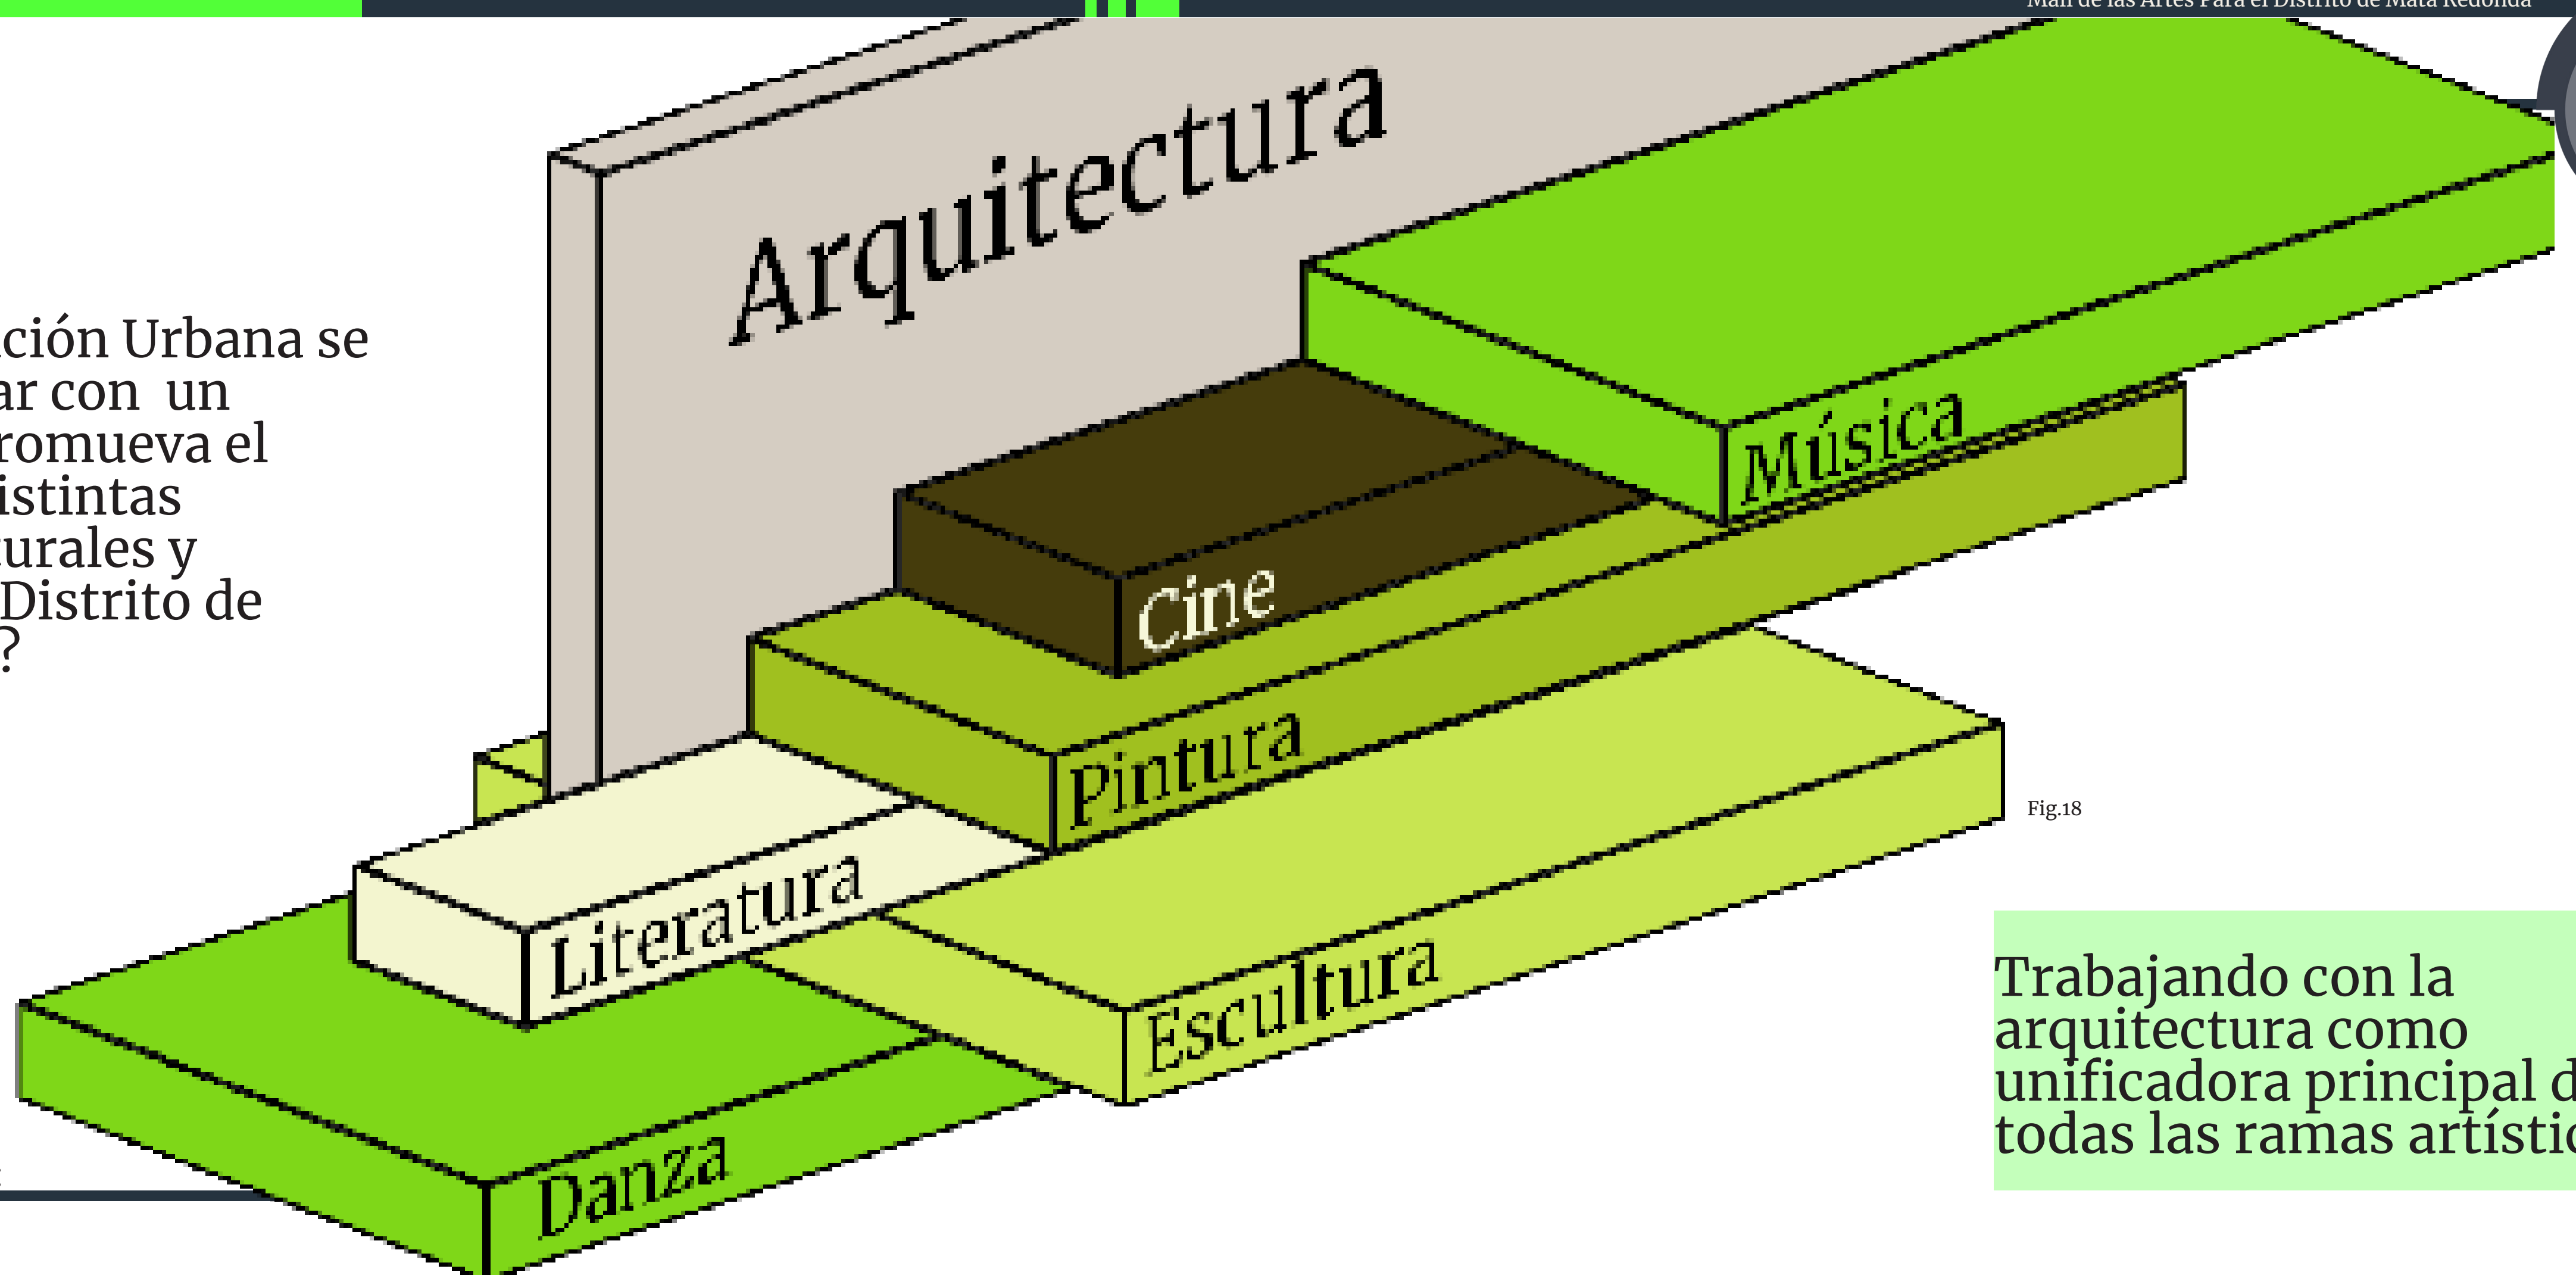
Mall de las Artes Para el Distrito de Mata Redonda

ción Urbana se
ar con un
romueva el
istintas
urales y
Distrito de
?

Arquitectura

Música

Cine

Pintura

Literatura

Escultura

Danza

Fig.18

Trabajando con la arquitectura como unificadora principal d todas las ramas artístic